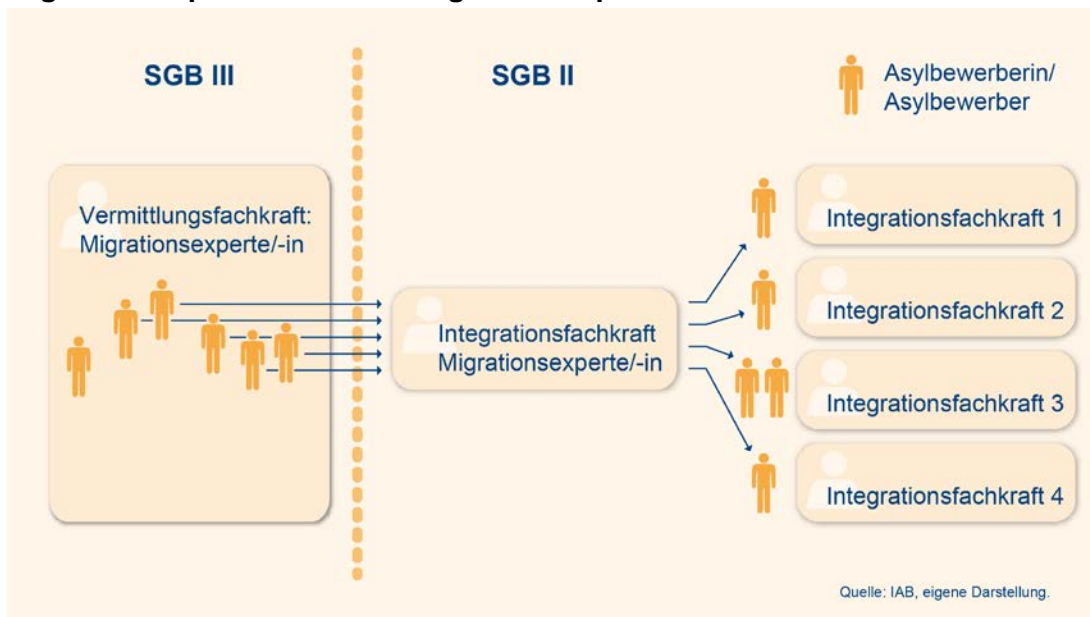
SGB III

SGB II

Asylbewerberin/ Asylbewerber

Vermittlungsfachkraft: Migrationsexperte/-in

Integrationsfachkraft Migrationsexperte/-in

Integrationsfachkraft 1

Integrationsfachkraft 2

Integrationsfachkraft 3

Integrationsfachkraft 4

Quelle: IAB, eigene Darstellung.